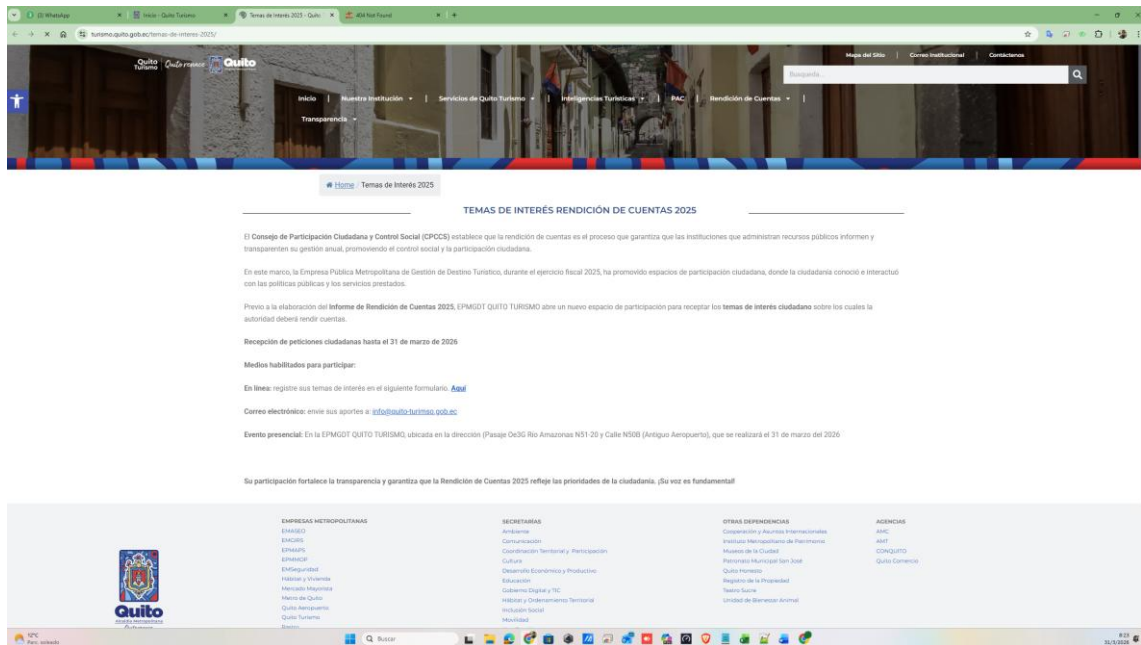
(3) WhatsApp | Inicio - Quito Turismo | Temas de Interés 2025 - Quito | 404 Not Found

turismo.quito.gob.ec/temas-de-interes-2025/

Quito Turismo | Quito

Mapa del Sitio | Correo Institucional | Contáctenos

Búsqueda...

Inicio | Nuestra Institución | Servicios de Quito Turismo | Inteligencias Turísticas | PAC | Rendición de Cuentas | Transparencia

Home / Temas de Interés 2025

TEMAS DE INTERÉS RENDICIÓN DE CUENTAS 2025

El Consejo de Participación Ciudadana y Control Social (CPCCS) establece que la rendición de cuentas es el proceso que garantiza que las instituciones que administran recursos públicos informen y transparenten su gestión anual, promoviendo el control social y la participación ciudadana.

En este marco, la Empresa Pública Metropolitana de Gestión de Destino Turístico, durante el ejercicio fiscal 2025, ha promovido espacios de participación ciudadana, donde la ciudadanía conoció e interactuó con las políticas públicas y los servicios prestados.

Previo a la elaboración del Informe de Rendición de Cuentas 2025, EPMGDT QUITO TURISMO abre un nuevo espacio de participación para receptar los temas de interés ciudadano sobre los cuales la autoridad deberá rendir cuentas.

Recepción de peticiones ciudadanas hasta el 31 de marzo de 2026

Medios habilitados para participar:

En línea: registre sus temas de interés en el siguiente formulario. Aquí

Correo electrónico: envíe sus aportes a: info@quito-turismo.gob.ec

Evento presencial: En la EPMGDT QUITO TURISMO, ubicada en la dirección (Pasaje Oe3G Río Amazonas N51-20 y Calle N50B (Antiguo Aeropuerto), que se realizará el 31 de marzo del 2026

Su participación fortalece la transparencia y garantiza que la Rendición de Cuentas 2025 refleje las prioridades de la ciudadanía. ¡Su voz es fundamental!

Quito

EMPRESAS METROPOLITANAS
EMASEO
EMGIRS
EPMAPS
EPMMOP
EMSeguridad
Hábitat y Vivienda
Mercado Mayorista
Metro de Quito
Quito Aeropuerto
Quito Turismo

SECRETARÍAS
Ambiente
Comunicación
Coordinación Territorial y Participación
Cultura
Desarrollo Económico y Productivo
Educación
Gobierno Digital y TIC
Hábitat y Ordenamiento Territorial
Inclusión Social
Movilidad

OTRAS DEPENDENCIAS
Cooperación y Asuntos Internacionales
Instituto Metropolitano de Patrimonio
Museos de la Ciudad
Patronato Municipal San José
Quito Honesto
Registro de la Propiedad
Teatro Sucre
Unidad de Bienestar Animal

AGENCIAS
AMC
AMT
CONQUITO
Quito Comercio

12°C
Q Buscar
8:23
31/3/2026